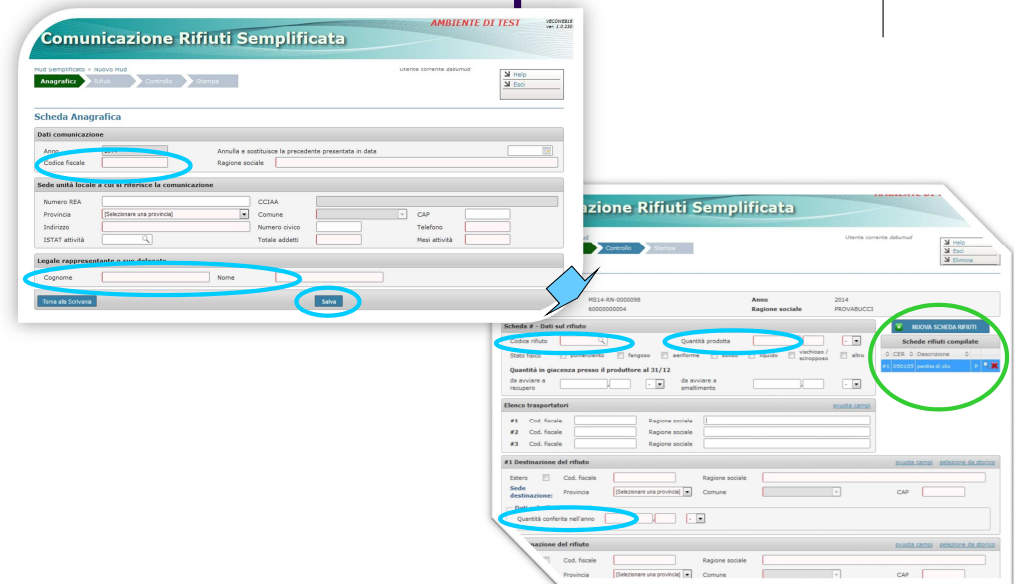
AMBIENTE DI TEST
Comunicazione Rifiuti Semplificata
Mud Semplificato » Nuovo Mud
Utente corrente dataimud
Anagrafici Rifiuti Controllo Stampa
Help
Esci

Scheda Anagrafica

Dati comunicazione
Anno
Annulla e sostituisce la precedente presentata in data
Codice fiscale
Ragione sociale

Sede unità locale a cui si riferisce la comunicazione
Numero REA
CCIAA
Provincia [Selezionare una provincia]
Comune
CAP
Indirizzo
Numero civico
Telefono
ISTAT attività
Totale addetti
Mesi attività

Legale rappresentante o suo delegato
Cognome
Nome

Torna alla Scrivania
Salva

zione Rifiuti Semplificata
Utente corrente dataimud
Controllo Stampa
Help
Esci
Elimina

MS14-RN-0000098
60000000004
Anno 2014
Ragione sociale PROVABUCCI

Scheda # - Dati sul rifiuto
Codice rifiuto
Quantità prodotta
Stato fisico polverulento fangoso aeriforme solido liquido vischioso / sciropposo altro
Quantità in giacenza presso il produttore al 31/12
da avviare a recupero
da avviare a smaltimento

NUOVA SCHEDA RIFIUTI
Schede rifiuti compilate
CER Descrizione
#1 050105 perdite di olio P

Elenco trasportatori
svuota campi
#1 Cod. fiscale Ragione sociale
#2 Cod. fiscale Ragione sociale
#3 Cod. fiscale Ragione sociale

#1 Destinazione del rifiuto
svuota campi selezione da storico
Estero Cod. fiscale Ragione sociale
Sede destinazione: Provincia [Selezionare una provincia] Comune CAP
Quantità conferita nell'anno

nazione del rifiuto
svuota campi selezione da storico
Cod. fiscale Ragione sociale
Provincia [Selezionare una provincia] Comune CAP